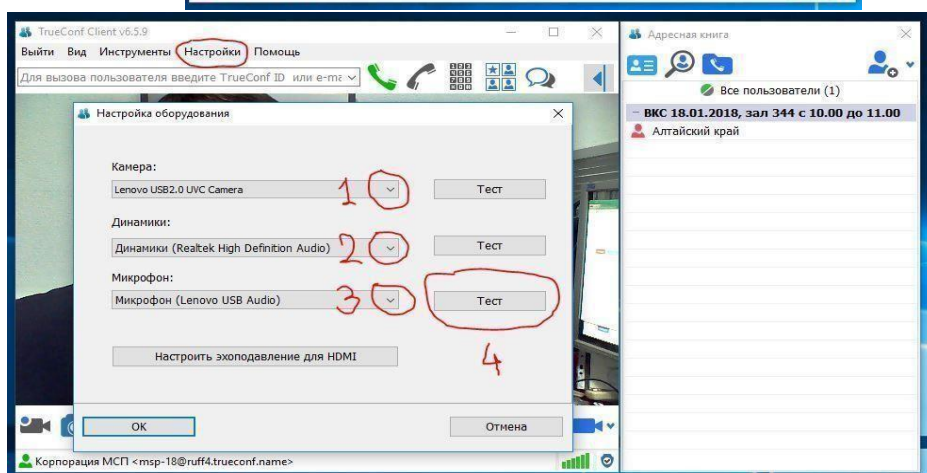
TrueConf Client v6.5.9

Выйти Вид Инструменты Настройки Помощь

Для вызова пользователя введите TrueConf ID или e-ma

Настройка оборудования

Камера:

Lenovo USB2.0 UVC Camera

1

Тест

Динамики:

Динамики (Realtek High Definition Audio)

2

Тест

Микрофон:

Микрофон (Lenovo USB Audio)

3

Тест

Настроить эхоподавление для HDMI

4

OK

Отмена

Корпорация МСП <msp-18@ruff4.trueconf.name>

Адресная книга

Все пользователи (1)

ВКС 18.01.2018, зал 344 с 10.00 до 11.00

Алтайский край